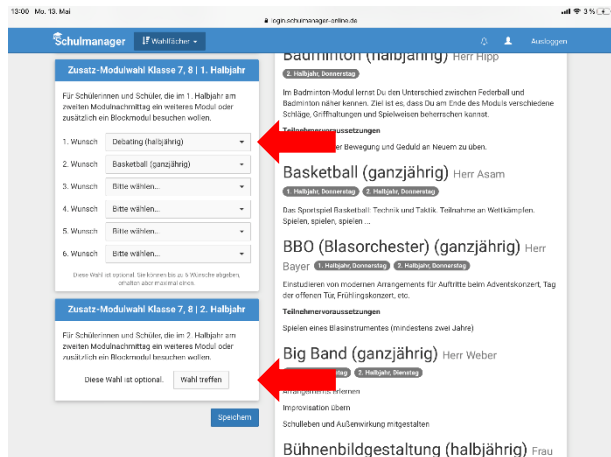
13:00 Mo. 13. Mai

3 %

login.schulmanager-online.de

Schulmanager

Wahlfächer

Ausloggen

Zusatz-Modulwahl Klasse 7, 8 | 1. Halbjahr

Für Schülerinnen und Schüler, die im 1. Halbjahr am zweiten Modulnachmittag ein weiteres Modul oder zusätzlich ein Blockmodul besuchen wollen.

1. Wunsch Debating (halbjährig)
2. Wunsch Basketball (ganzjährig)
3. Wunsch Bitte wählen...
4. Wunsch Bitte wählen...
5. Wunsch Bitte wählen...
6. Wunsch Bitte wählen...

Diese Wahl ist optional. Sie können bis zu 6 Wünsche abgeben, erhalten aber maximal einen.

Zusatz-Modulwahl Klasse 7, 8 | 2. Halbjahr

Für Schülerinnen und Schüler, die im 2. Halbjahr am zweiten Modulnachmittag ein weiteres Modul oder zusätzlich ein Blockmodul besuchen wollen.

Diese Wahl ist optional. Wahl treffen

Speichern

Badminton (halbjährig) Herr Hipp

2. Halbjahr, Donnerstag

Im Badminton-Modul lernst Du den Unterschied zwischen Federball und Badminton näher kennen. Ziel ist es, dass Du am Ende des Moduls verschiedene Schläge, Griffhaltungen und Spielweisen beherrschen kannst.

Teilnehmervoraussetzungen

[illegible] Bewegung und Geduld an Neuem zu üben.

Basketball (ganzjährig) Herr Asam

1. Halbjahr, Donnerstag 2. Halbjahr, Donnerstag

Das Sportspiel Basketball: Technik und Taktik. Teilnahme an Wettkämpfen. Spielen, spielen, spielen ...

BBO (Blasorchester) (ganzjährig) Herr Bayer

1. Halbjahr, Donnerstag 2. Halbjahr, Donnerstag

Einstudieren von modernen Arrangements für Auftritte beim Adventskonzert, Tag der offenen Tür, Frühlingskonzert, etc.

Teilnehmervoraussetzungen

Spielen eines Blasinstrumentes (mindestens zwei Jahre)

Big Band (ganzjährig) Herr Weber

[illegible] 2. Halbjahr, Dienstag

Arrangements erlernen

Improvisation üben

Schulleben und Außenwirkung mitgestalten

Bühnenbildgestaltung (halbjährig) Frau